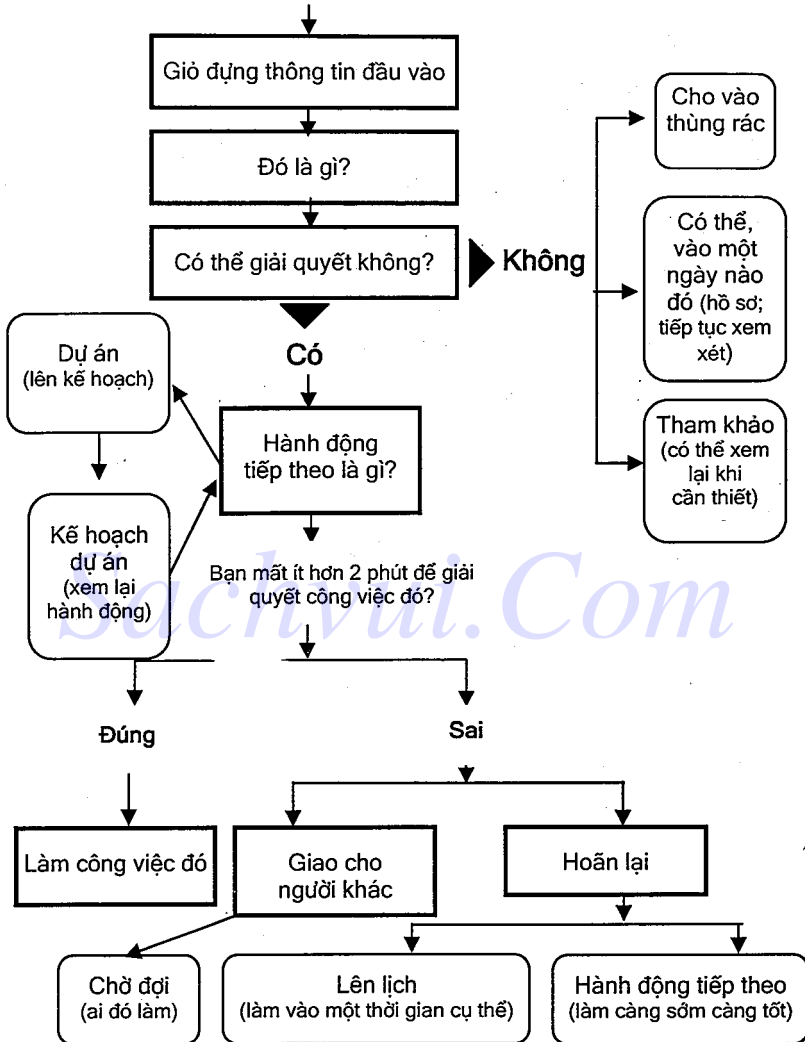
Giỏ đựng thông tin đầu vào

Đó là gì?

Có thể giải quyết không?

Không

Cho vào thùng rác

Có thể, vào một ngày nào đó (hồ sơ; tiếp tục xem xét)

Tham khảo (có thể xem lại khi cần thiết)

Có

Dự án (lên kế hoạch)

Hành động tiếp theo là gì?

Kế hoạch dự án (xem lại hành động)

Bạn mất ít hơn 2 phút để giải quyết công việc đó?

Sachvui.Com

Đúng

Sai

Làm công việc đó

Giao cho người khác

Hoãn lại

Chờ đợi (ai đó làm)

Lên lịch (làm vào một thời gian cụ thể)

Hành động tiếp theo (làm càng sớm càng tốt)